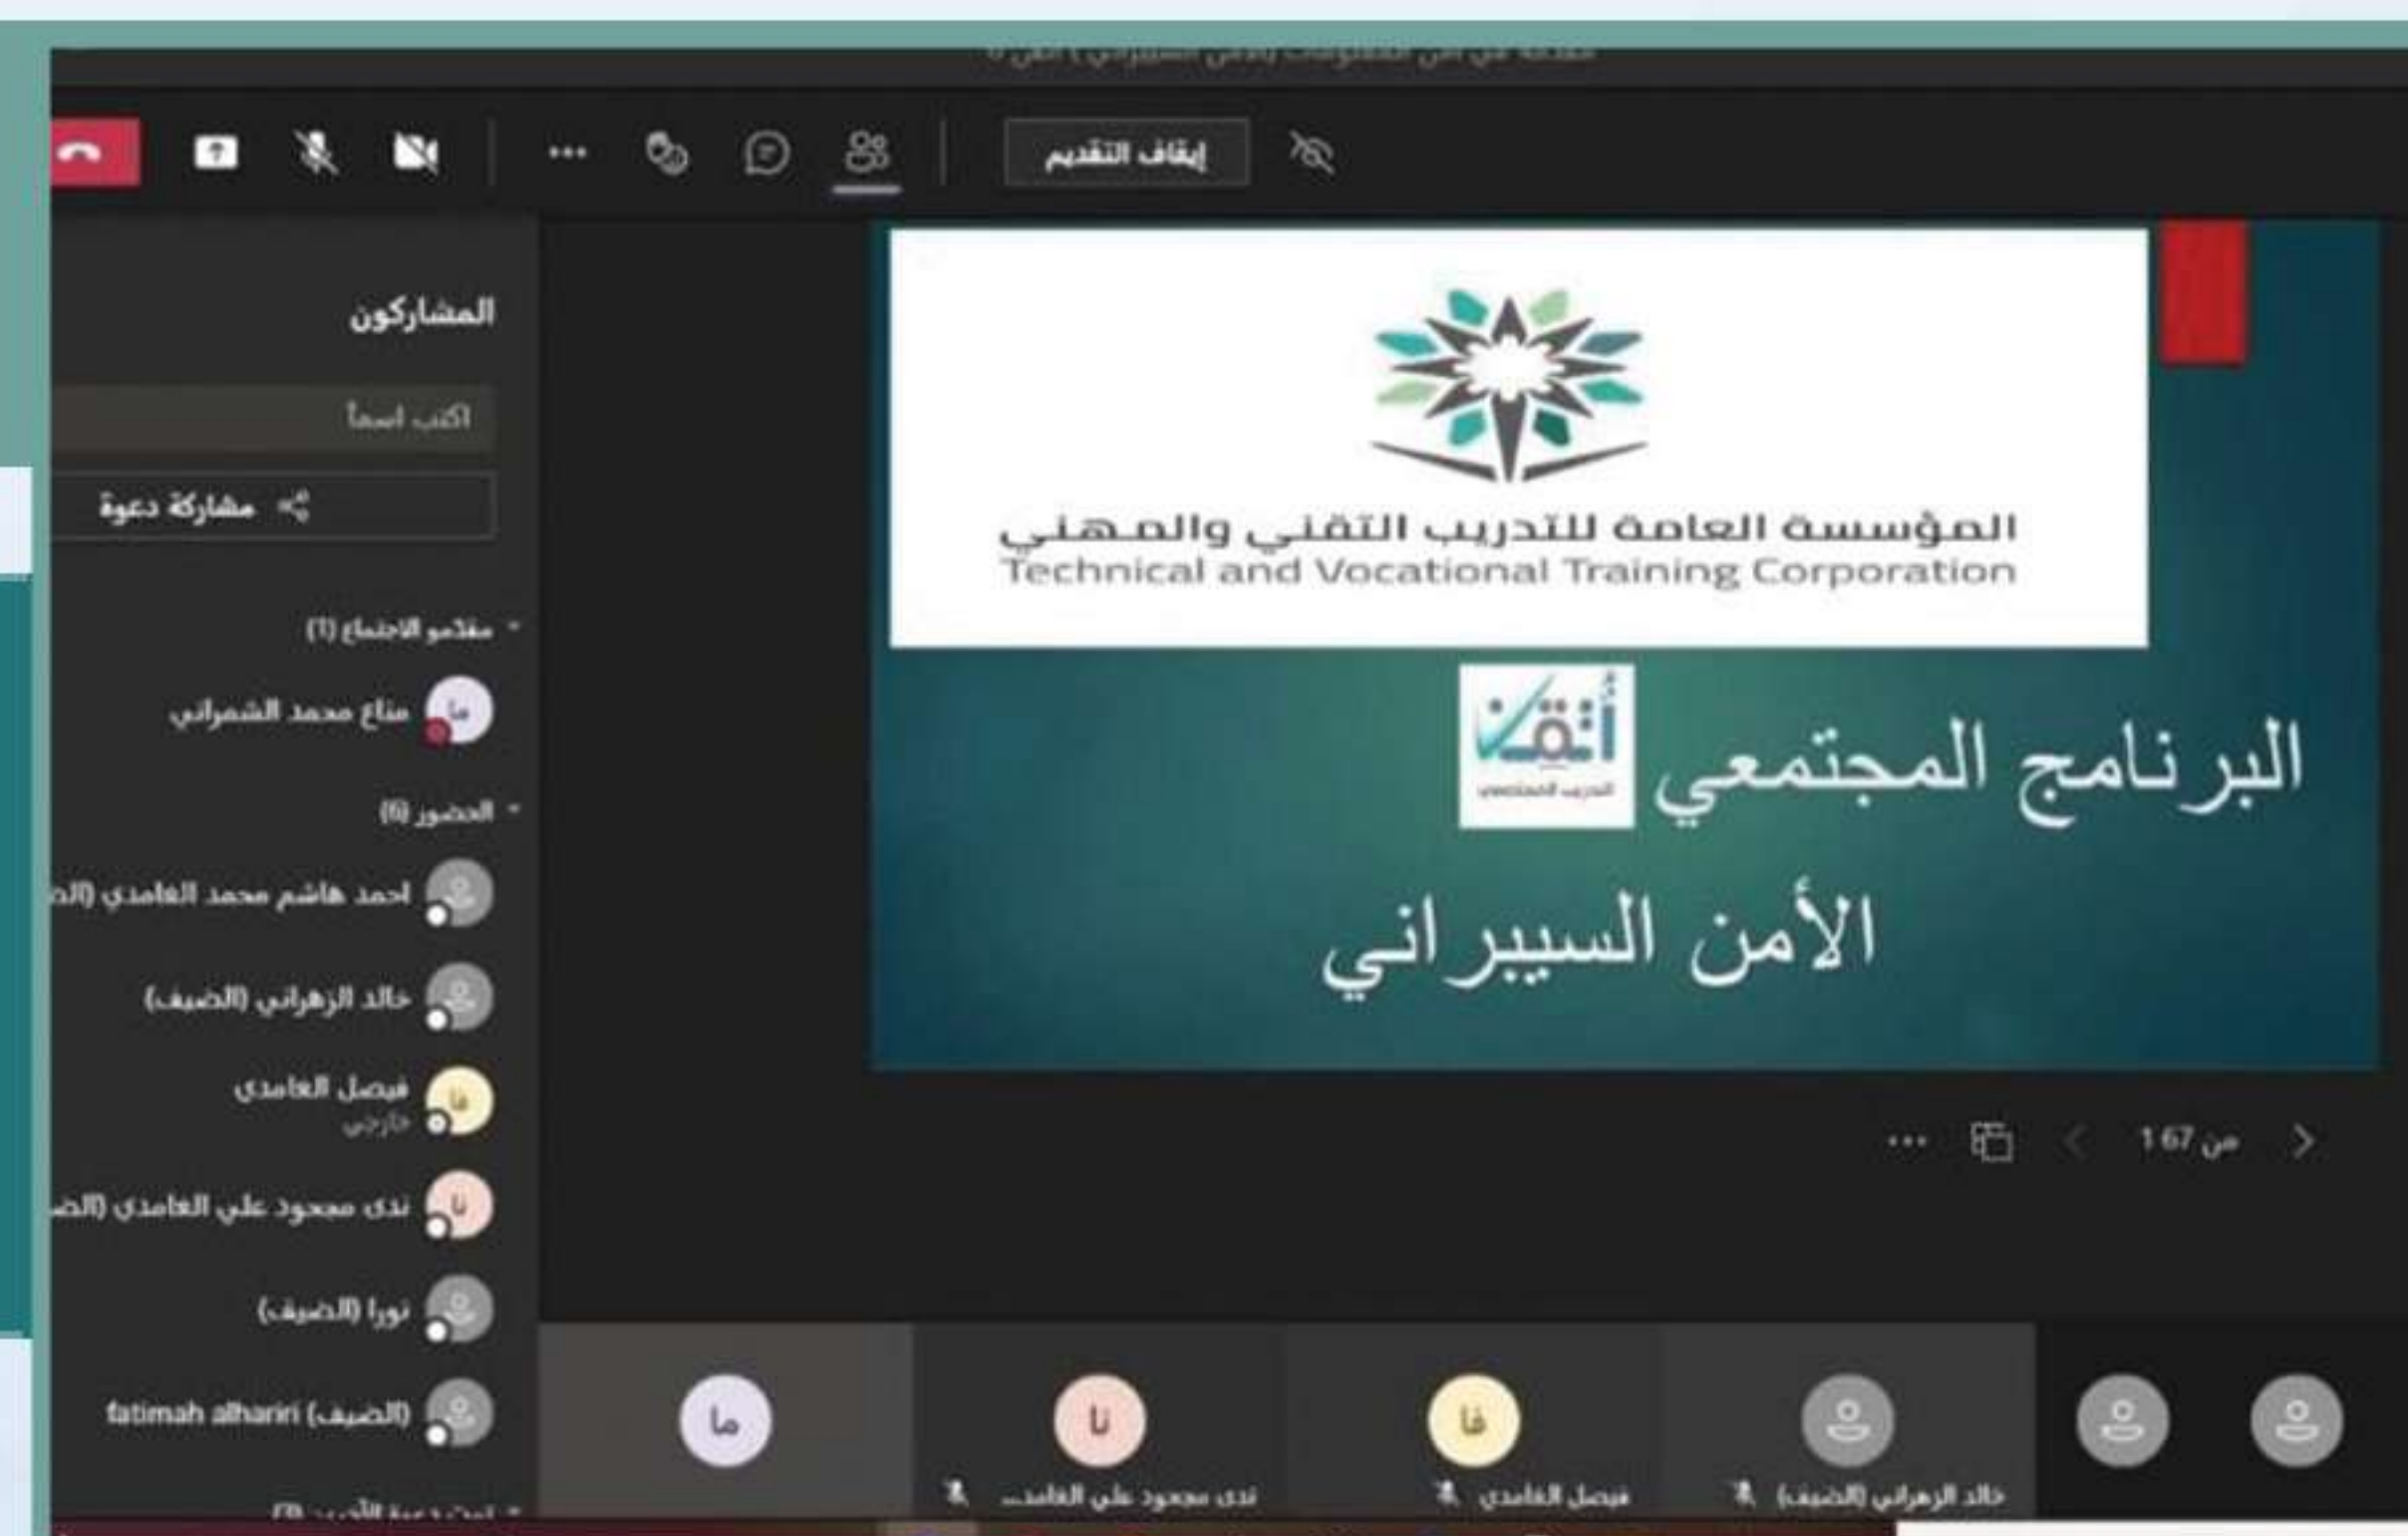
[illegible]

إيقاف التقديم

المشاركون

اكتب اسماً

مشاركة دعوة

مقدمو الاجتماع (1)

ما
مناع محمد الشمراني

الحضور (6)

احمد هاشم محمد الغامدي (الض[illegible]

خالد الزهراني (الضيف)

فا
فيصل الغامدي
خارجي

نا
ندى معجود علي الغامدي (الض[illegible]

نورا (الضيف)

fatimah alharini (الضيف)

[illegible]

المؤسسة العامة للتدريب التقني والمهني
Technical and Vocational Training Corporation

أتقن
التدريب المجتمعي

البرنامج المجتمعي

الأمن السيبراني

من 1 67

ما

نا
ندى معجود علي الغامد...

فا
فيصل الغامدي

خالد الزهراني (الضيف)